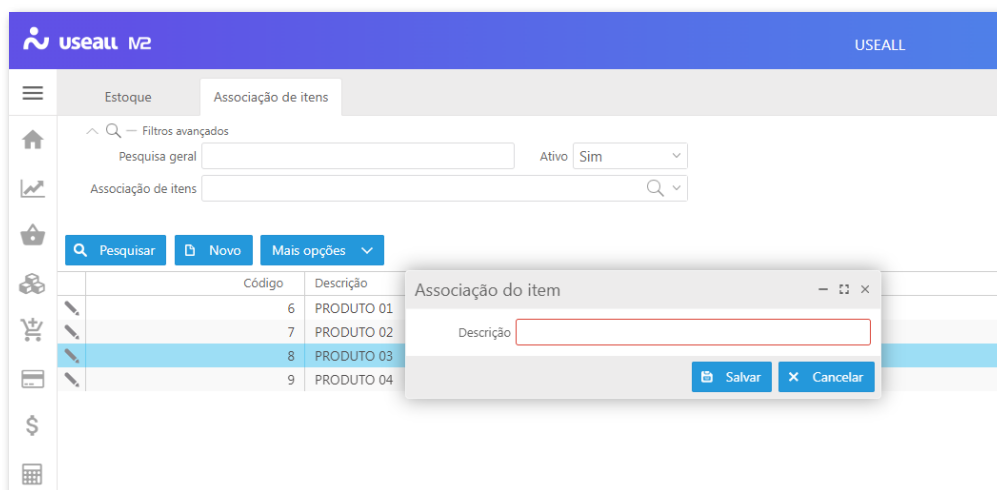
useall M2

USEALL

Estoque | Associação de itens

Filtros avançados

Pesquisa geral

Ativo Sim

Associação de itens

Pesquisar | Novo | Mais opções

| Código | Descrição |
|---|---|
| 6 | PRODUTO 01 |
| 7 | PRODUTO 02 |
| 8 | PRODUTO 03 |
| 9 | PRODUTO 04 |

Associação do item

Descrição

Salvar | Cancelar